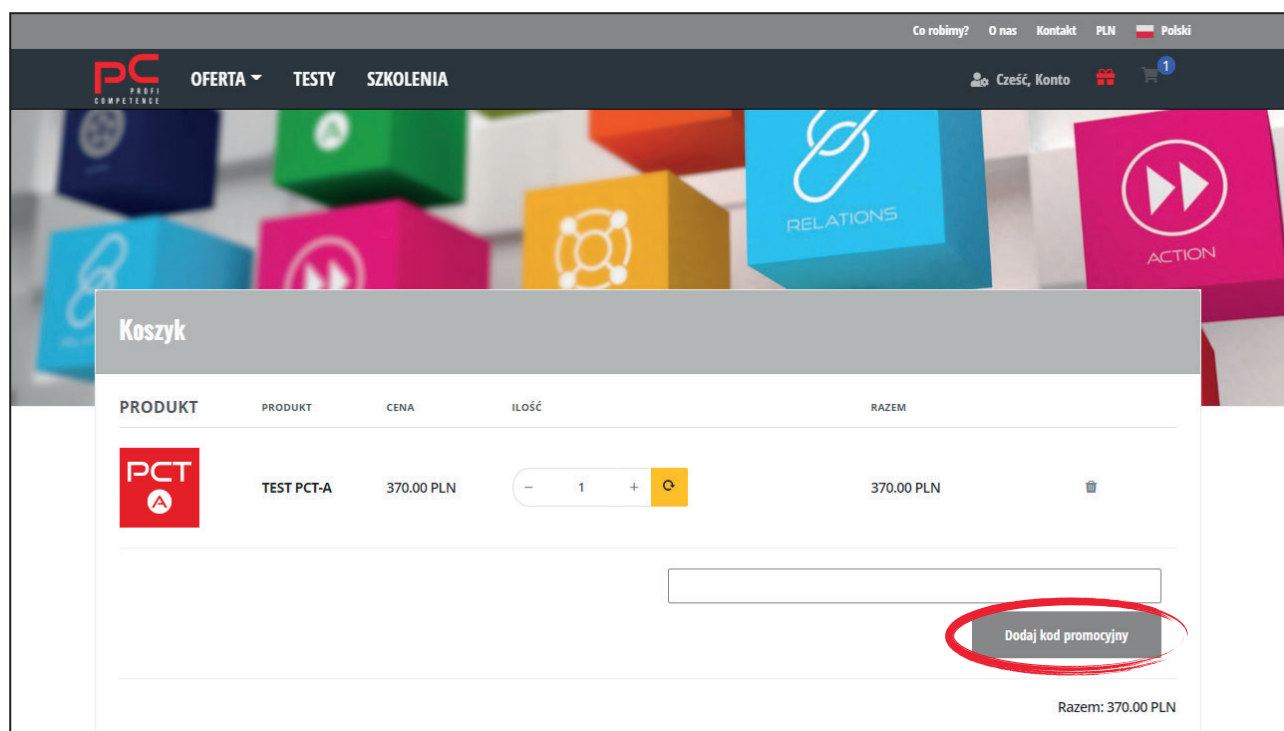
Co robimy? O nas Kontakt PLN Polski

PC PROFI COMPETENCE OFERTA TESTY SZKOLENIA

Cześć, Konto 1

RELATIONS ACTION

Koszyk

| PRODUKT | PRODUKT | CENA | ILOŚĆ | RAZEM |
|---|---|---|---|---|
| PCT A | TEST PCT-A | 370.00 PLN | – 1 + | 370.00 PLN |

Dodaj kod promocyjny

Razem: 370.00 PLN